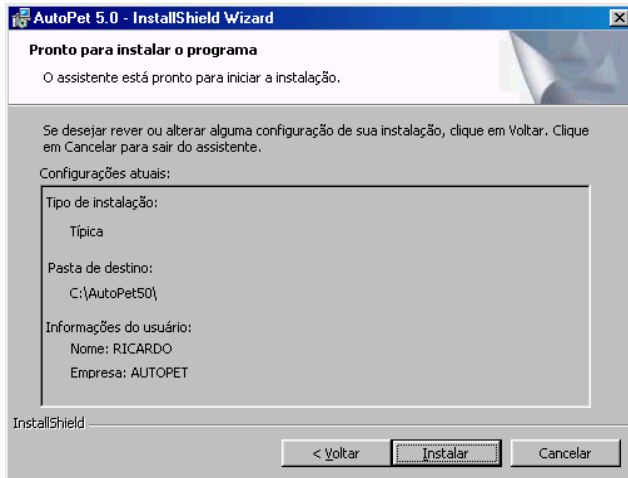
AutoPet 5.0 - InstallShield Wizard

Pronto para instalar o programa

O assistente está pronto para iniciar a instalação.

Se desejar rever ou alterar alguma configuração de sua instalação, clique em Voltar. Clique em Cancelar para sair do assistente.

Configurações atuais:

Tipo de instalação:

Típica

Pasta de destino:

C:\AutoPet50\

Informações do usuário:

Nome: RICARDO

Empresa: AUTOPET

InstallShield

< Voltar

Instalar

Cancelar